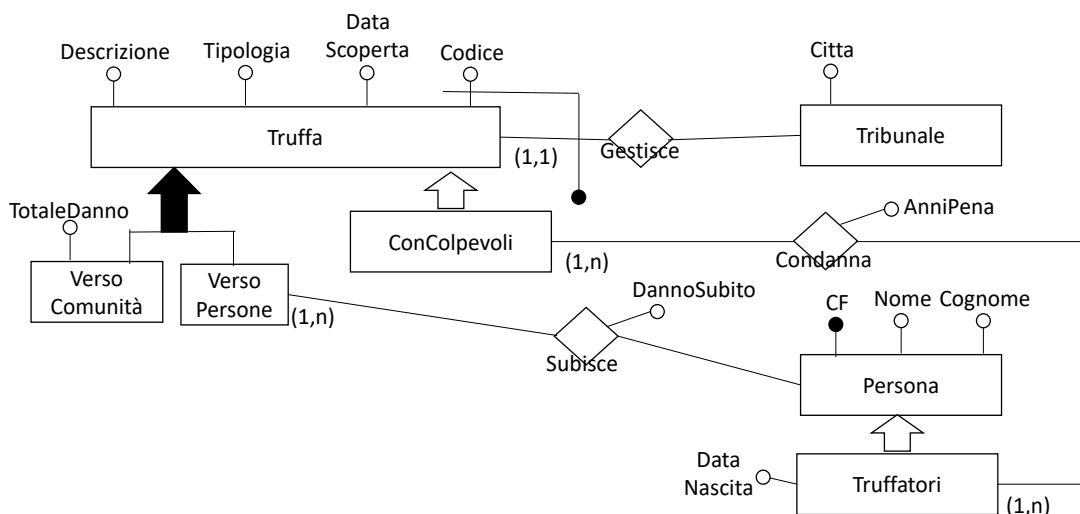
Descrizione
Tipologia
Data Scoperta
Codice
Citta
Truffa
Gestisce
Tribunale
(1,1)
TotaleDanno
ConColpevoli
AnniPena
(1,n)
Condanna
Verso Comunità
Verso Persone
(1,n)
DannoSubito
CF
Nome
Cognome
Subisce
Persona
Data Nascita
Truffatori
(1,n)